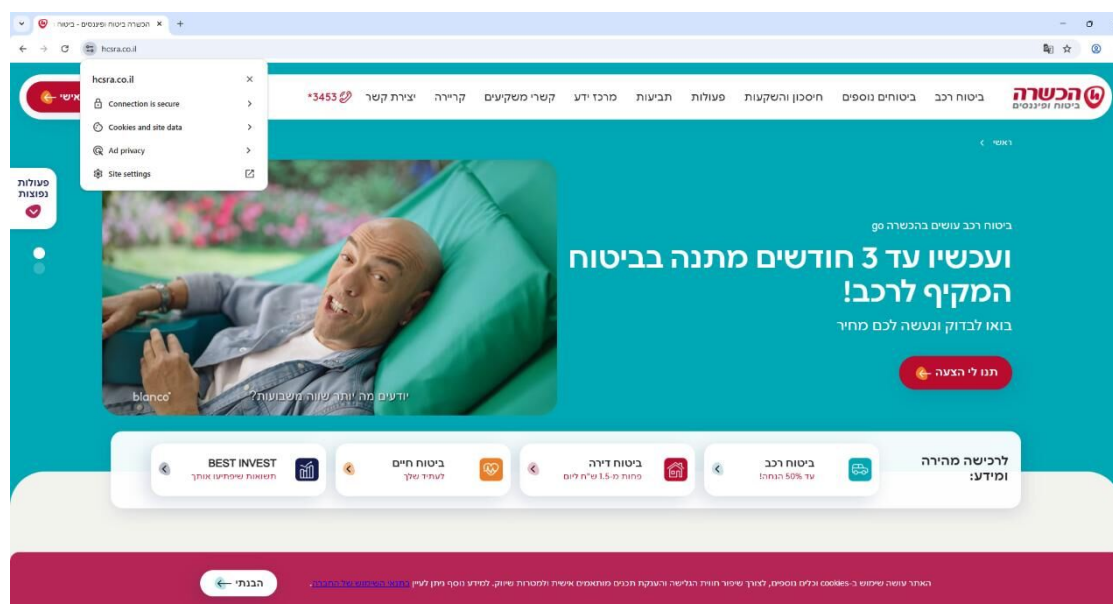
הכשרה ביטוח ופיננסים - ביטוח ×
hcsra.co.il

hcsra.co.il
Connection is secure
Cookies and site data
Ad privacy
Site settings

אישי

הכשרה ביטוח ופיננסים
ביטוח רכב ביטוחים נוספים חיסכון והשקעות פעולות תביעות מרכז ידע קשרי משקיעים קריירה יצירת קשר *3453

פעולות נפוצות

ראשי

ביטוח רכב עושים בהכשרה go
ועכשיו עד 3 חודשים מתנה בביטוח המקיף לרכב!
בואו לבדוק ונעשה לכם מחיר
תנו לי הצעה

יודעים מה יותר שווה משבועות?
blanco

לרכישה מהירה ומידע:
ביטוח רכב
עד 50% הנחה!
ביטוח דירה
פחות מ-1.5 ש"ח ליום
ביטוח חיים
לעתיד שלך
BEST INVEST
תשואות שיפתיעו אותך

האתר עושה שימוש ב-cookies וכלים נוספים, לצורך שיפור חווית הגלישה והצעת תכנים מותאמים אישית ולמטרות שיווק, למידע נוסף ניתן לעיין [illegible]
הבנתי